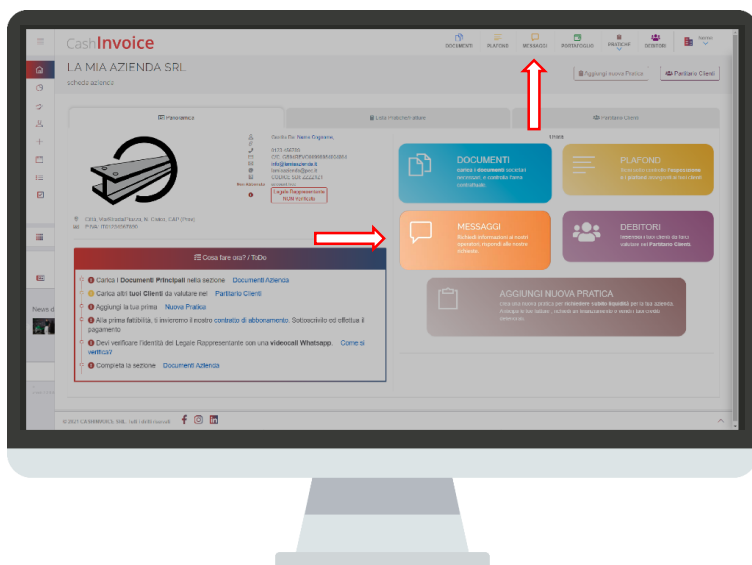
CashInvoice

DOCUMENTI PLAFOND MESSAGGI PORTAFOGLIO PRATICHE DEBITORI Nome

LA MIA AZIENDA SRL
scheda azienda

Aggiungi nuova Pratica
Partitario Clienti

Panoramica
Lista Pratiche attive
Partitario Clienti

Gentile Sig. Nome Cognome,
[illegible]
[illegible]
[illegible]
info@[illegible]
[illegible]
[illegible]
Legale Rappresentante
NON Verificato

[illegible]
P.IVA: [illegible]

Cosa fare ora? / ToDo

Carica i Documenti Principali nella sezione Documenti Azienda
Carica altri tuoi Clienti da valutare nel Partitario Clienti
Aggiungi la tua prima Nuova Pratica
Alla prima fattibilità, ti invieremo il nostro contratto di abbonamento. Sottoscrivilo ed effettua il pagamento
Devi verificare l'identità del Legale Rappresentante con una videocall Whatsapp. Come si verifica?
Completa la sezione Documenti Azienda

Shortcuts

DOCUMENTI
carica i documenti societari necessari, e controlla fosse controllarli.

PLAFOND
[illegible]

MESSAGGI
Richiedi informazioni ai nostri operatori, rispondi alle nostre richieste.

DEBITORI
Visualizza i tuoi clienti da farci valutare nel Partitario Clienti.

AGGIUNGI NUOVA PRATICA
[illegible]

Nuovo d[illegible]

© 2021 CASHINVOICE SRL, tutti i diritti riservati